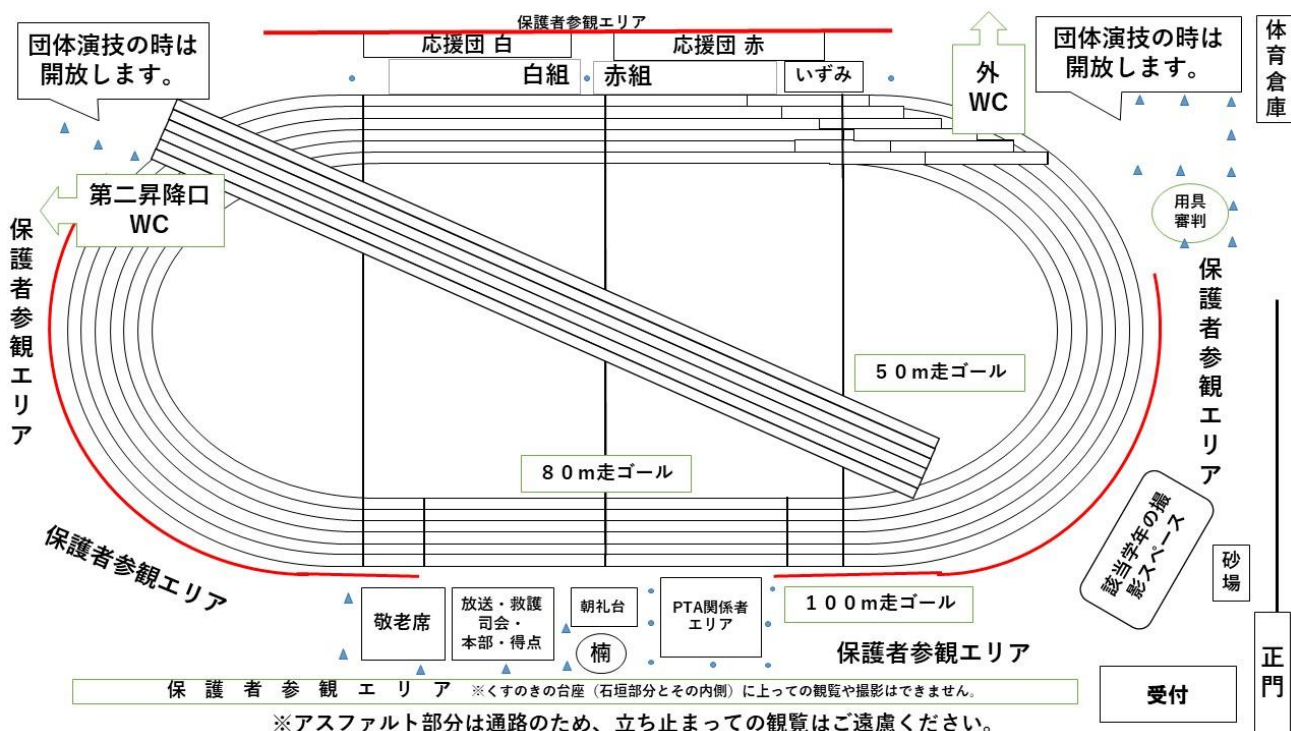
保護者参観エリア

団体演技の時は開放します。

応援団 白

応援団 赤

白組

赤組

いずみ

外WC

団体演技の時は開放します。

体育倉庫

第二昇降口WC

用具審判

保護者参観エリア

保護者参観エリア

５０ｍ走ゴール

８０ｍ走ゴール

該当学年の撮影スペース

砂場

保護者参観エリア

敬老席

放送・救護 司会・本部・得点

朝礼台

楠

PTA関係者エリア

１００ｍ走ゴール

保護者参観エリア

正門

保護者参観エリア ※くすのきの台座（石垣部分とその内側）に上っての観覧や撮影はできません。

受付

※アスファルト部分は通路のため、立ち止まっての観覧はご遠慮ください。